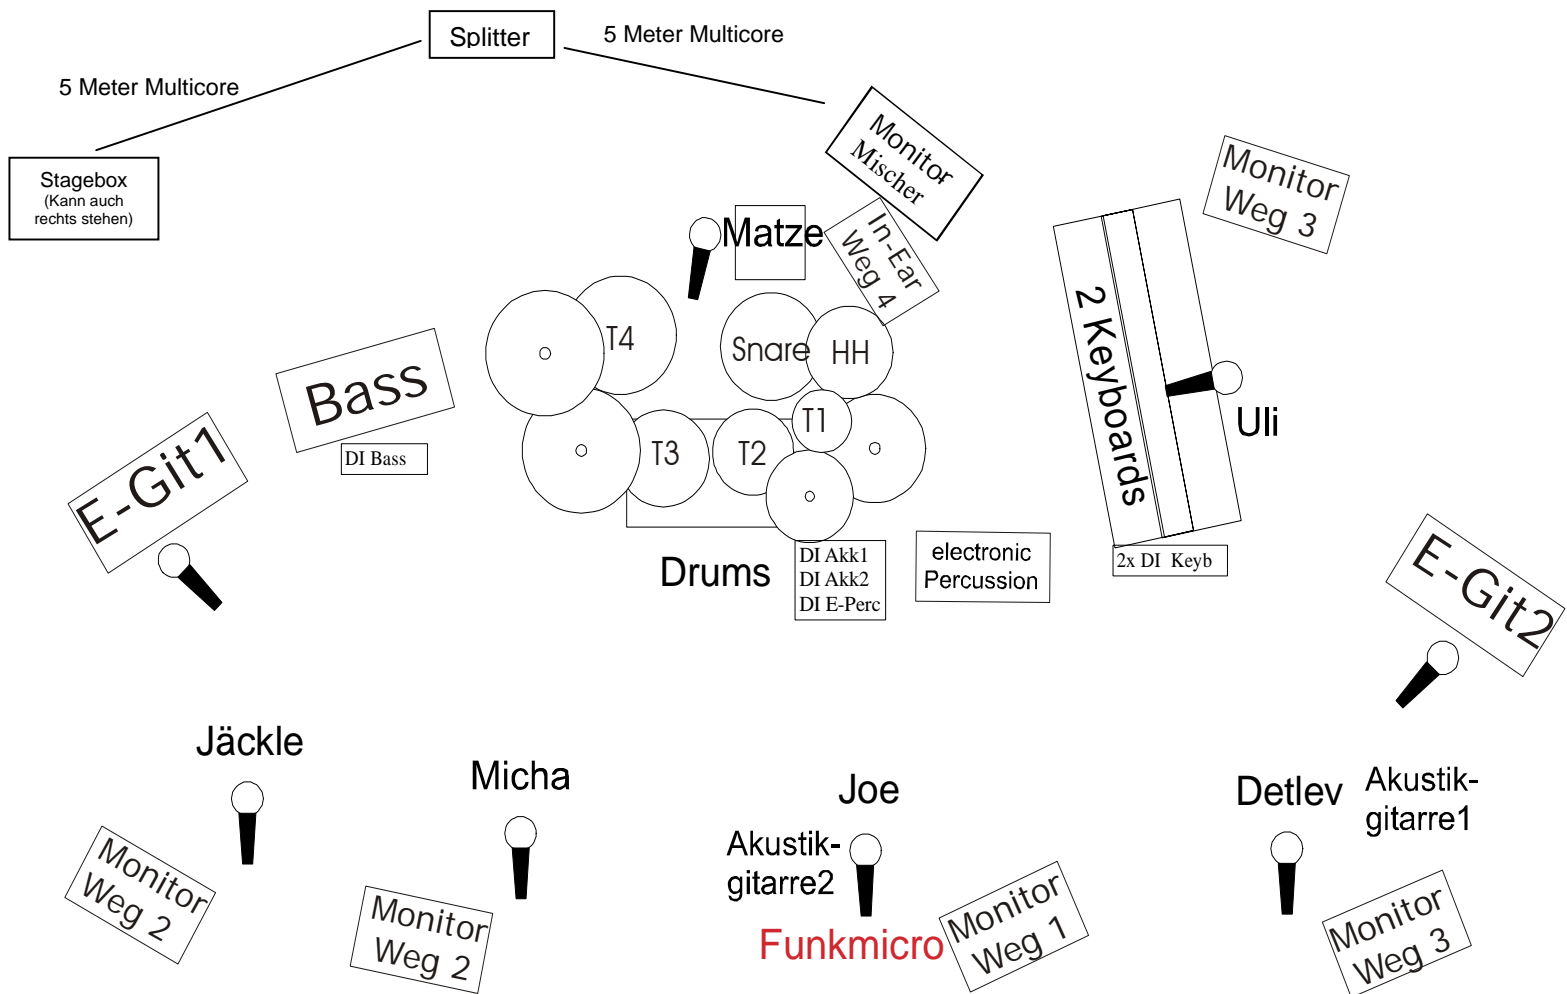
Splitter

5 Meter Multicore

5 Meter Multicore

Stagebox
(Kann auch rechts stehen)

Monitor Mischer

Monitor Weg 3

Matze

In-Ear Weg 4

T4

Snare

HH

Bass

DI Bass

T1

T3

T2

2 Keyboards

Uli

E-Git1

Drums

DI Akk1
DI Akk2
DI E-Perc

electronic Percussion

2x DI Keyb

E-Git2

Jäckle

Micha

Joe

Detlev

Akustik-gitarre1

Akustik-gitarre2

Monitor Weg 2

Monitor Weg 2

Funkmicro

Monitor Weg 1

Monitor Weg 3